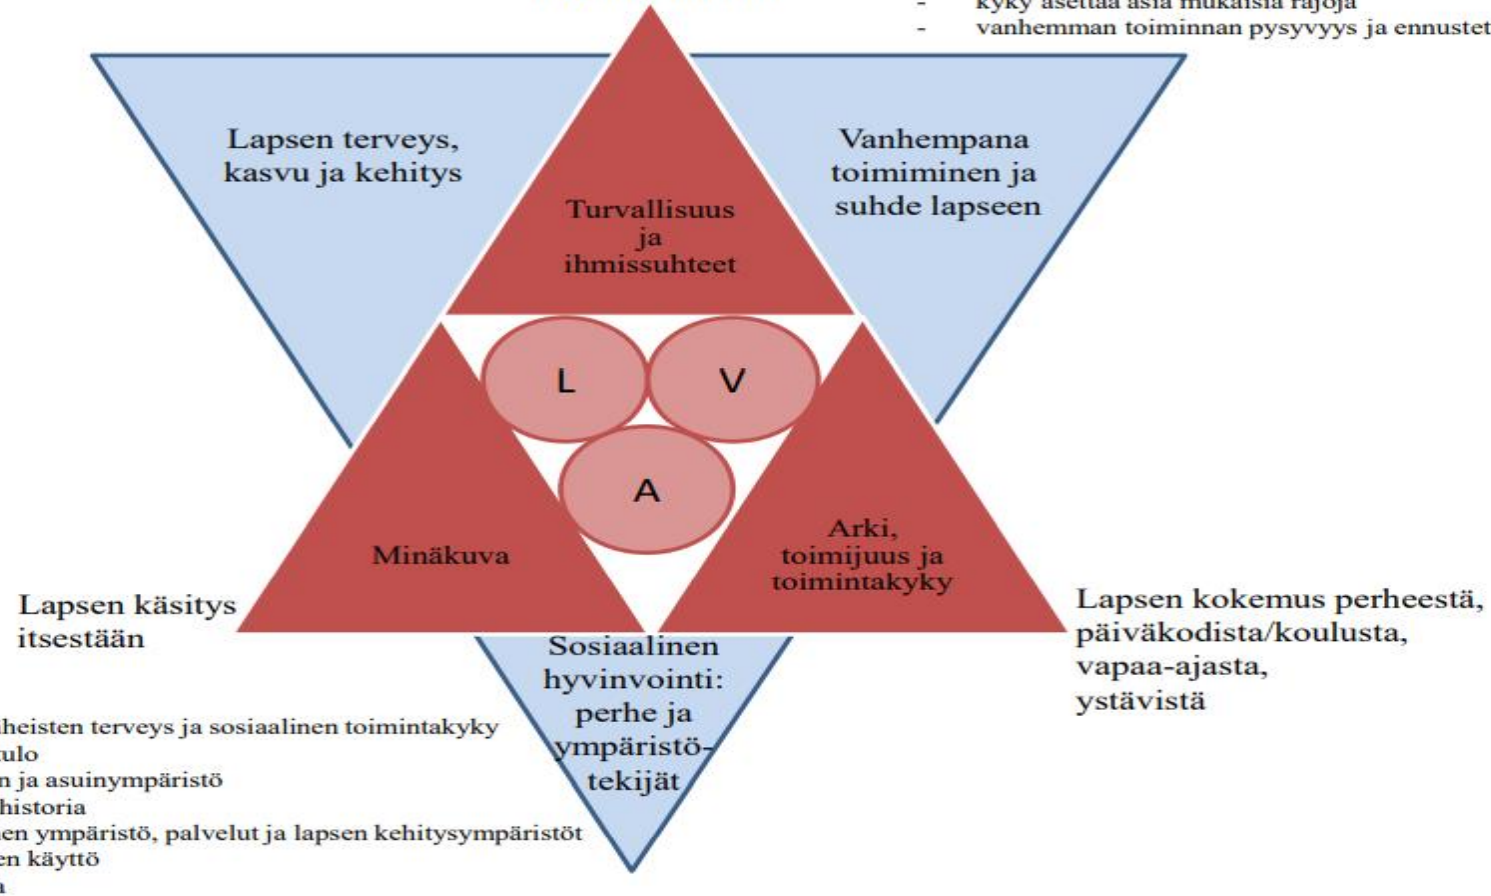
- kyky asettaa asia mukaisia rajoja
- vanhemman toiminnan pysyvyys ja ennustet

Lapsen terveys, kasvu ja kehitys

Vanhempana toimiminen ja suhde lapseen

Turvallisuus ja ihmissuhteet

L

V

A

Minäkuva

Arki, toimijuus ja toimintakyky

Lapsen käsitys itsestään

Lapsen kokemus perheestä, päiväkodista/koulusta, vapaa-ajasta, ystävistä

Sosiaalinen hyvinvointi: perhe ja ympäristötekijät

heisten terveys ja sosiaalinen toimintakyky
ulo
n ja asuinympäristö
historia
en ympäristö, palvelut ja lapsen kehitysympäristöt
en käyttö
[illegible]